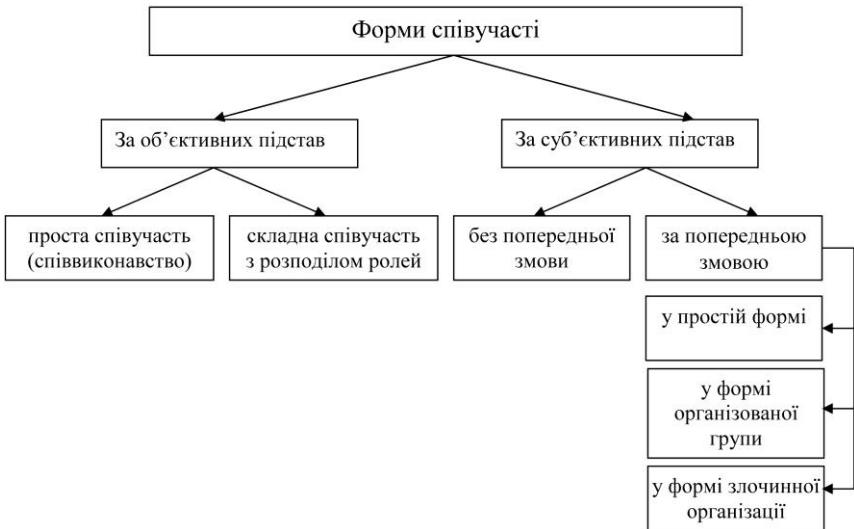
Форми співучасті

За об'єктивних підстав

За суб'єктивних підстав

проста співучасть (співвиконавство)

складна співучасть з розподілом ролей

без попередньої змови

за попередньою змовою

у простій формі

у формі організованої групи

у формі злочинної організації